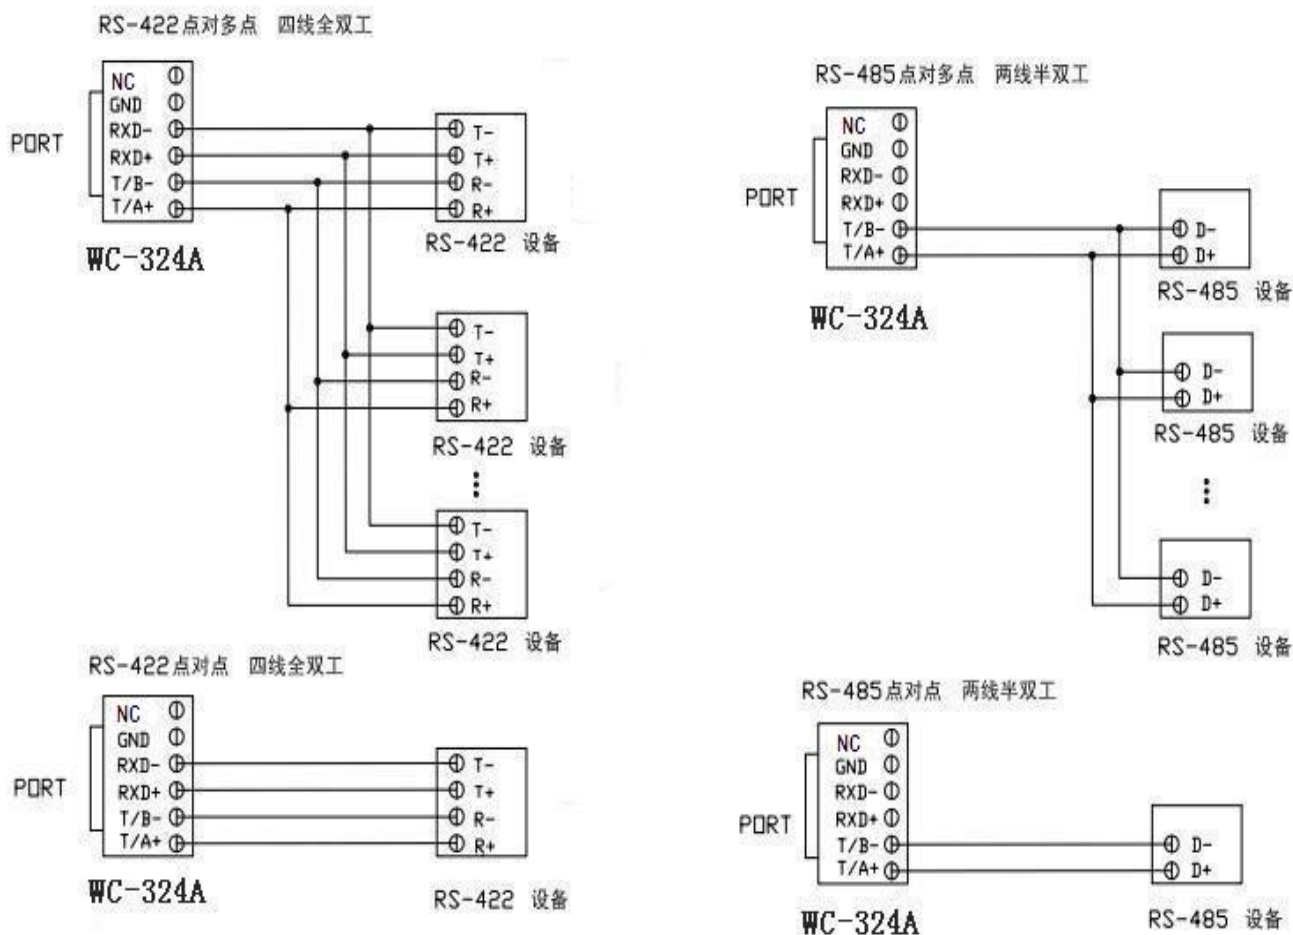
RS-422点对多点 四线全双工

PORT

NC
GND
RXD-
RXD+
T/B-
T/A+

WC-324A

T-
T+
R-
R+
RS-422 设备

T-
T+
R-
R+
RS-422 设备

T-
T+
R-
R+
RS-422 设备

RS-485点对多点 两线半双工

PORT

NC
GND
RXD-
RXD+
T/B-
T/A+

WC-324A

D-
D+
RS-485 设备

D-
D+
RS-485 设备

D-
D+
RS-485 设备

RS-422点对点 四线全双工

PORT

NC
GND
RXD-
RXD+
T/B-
T/A+

WC-324A

T-
T+
R-
R+
RS-422 设备

RS-485点对点 两线半双工

PORT

NC
GND
RXD-
RXD+
T/B-
T/A+

WC-324A

D-
D+
RS-485 设备